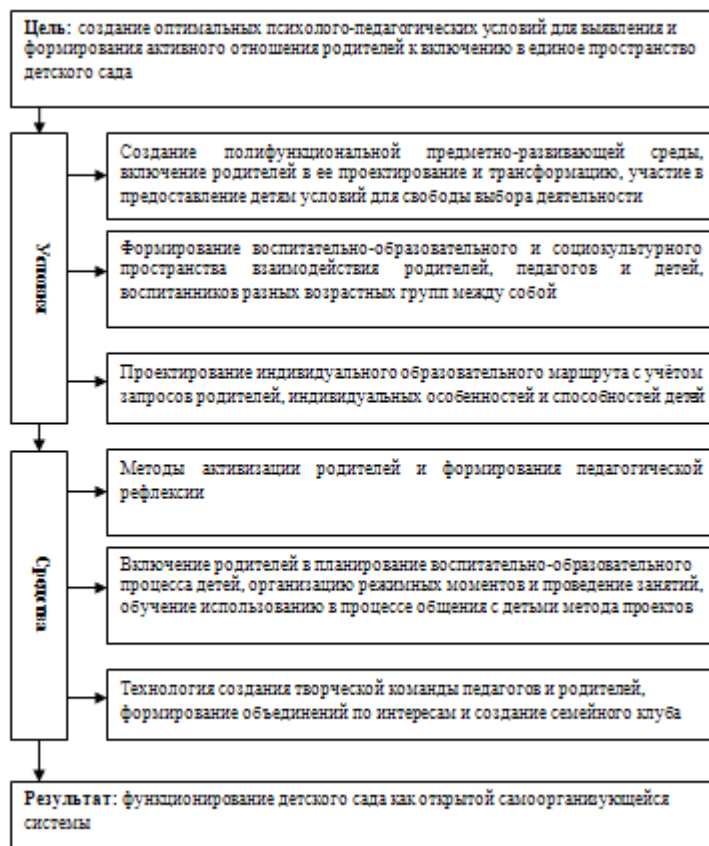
**Цель**: создание оптимальных психолого-педагогических условий для выявления и формирования активного отношения родителей к включению в единое пространство детского сада

Условия

Создание полифункциональной предметно-развивающей среды, включение родителей в ее проектирование и трансформацию, участие в предоставление детям условий для свободы выбора деятельности

Формирование воспитательно-образовательного и социокультурного пространства взаимодействия родителей, педагогов и детей, воспитанников разных возрастных групп между собой

Проектирование индивидуального образовательного маршрута с учётом запросов родителей, индивидуальных особенностей и способностей детей

Средства

Методы активизации родителей и формирования педагогической рефлексии

Включение родителей в планирование воспитательно-образовательного процесса детей, организацию режимных моментов и проведение занятий, обучение использованию в процессе общения с детьми метода проектов

Технология создания творческой команды педагогов и родителей, формирование объединений по интересам и создание семейного клуба

**Результат**: функционирование детского сада как открытой самоорганизующейся системы